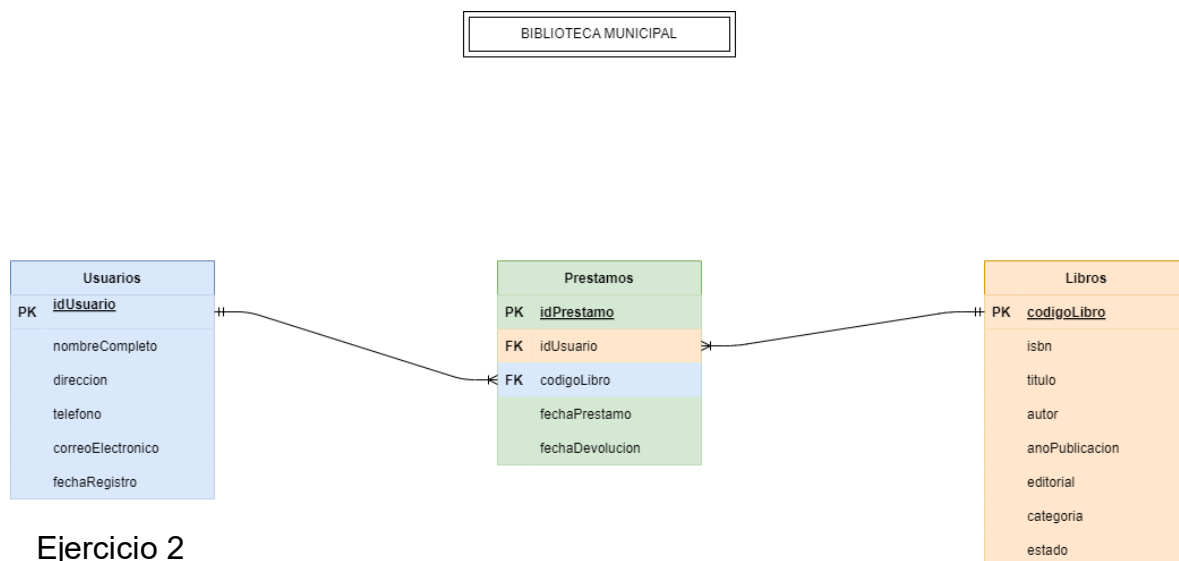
BIBLIOTECA MUNICIPAL

| Usuarios | |
|---|---|
| PK | idUsuario |
| | nombreCompleto |
| | direccion |
| | telefono |
| | correoElectronico |
| | fechaRegistro |

| Prestamos | |
|---|---|
| PK | idPrestamo |
| FK | idUsuario |
| FK | codigoLibro |
| | fechaPrestamo |
| | fechaDevolucion |

| Libros | |
|---|---|
| PK | codigoLibro |
| | isbn |
| | titulo |
| | autor |
| | anoPublicacion |
| | editorial |
| | categoria |
| | estado |

Ejercicio 2